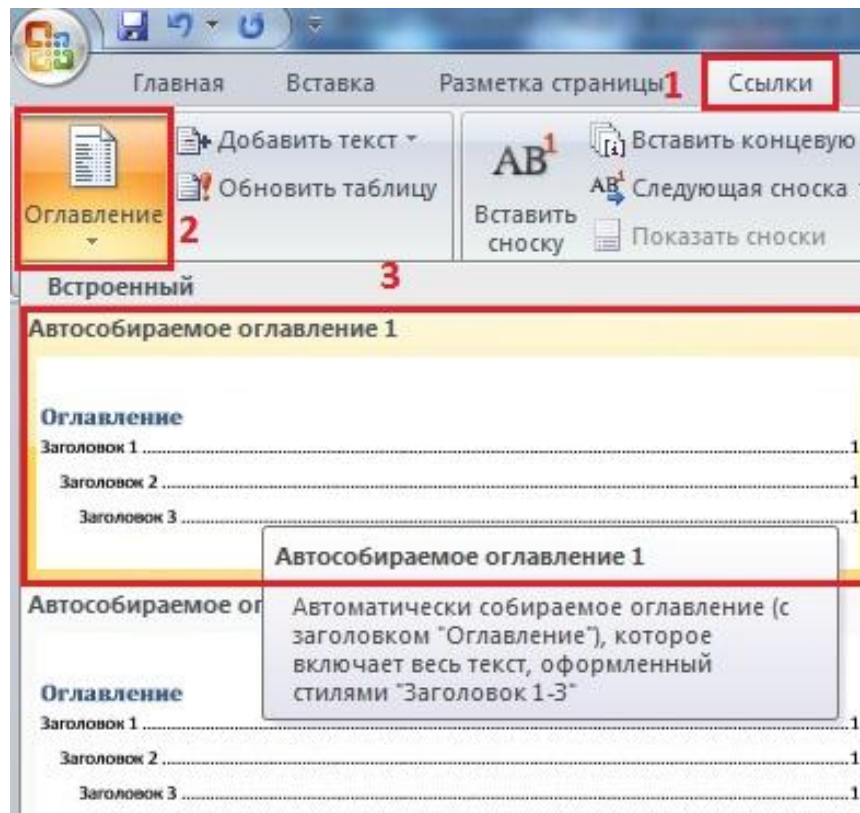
Главная Вставка Разметка страницы 1 Ссылки

Оглавление 2

Добавить текст

Обновить таблицу

$AB^1$

Вставить сноску

Вставить концевую

Следующая сноска

Показать сноски

3

Встроенный

Автособираемое оглавление 1

Оглавление

Заголовок 1 ........................................................................1

Заголовок 2 ........................................................................1

Заголовок 3 ........................................................................1

Автособираемое оглавление 1

Автоматически собираемое оглавление (с заголовком "Оглавление"), которое включает весь текст, оформленный стилями "Заголовок 1-3"

Автособираемое ог

Оглавление

Заголовок 1 ........................................................................1

Заголовок 2 ........................................................................1

Заголовок 3 ........................................................................1